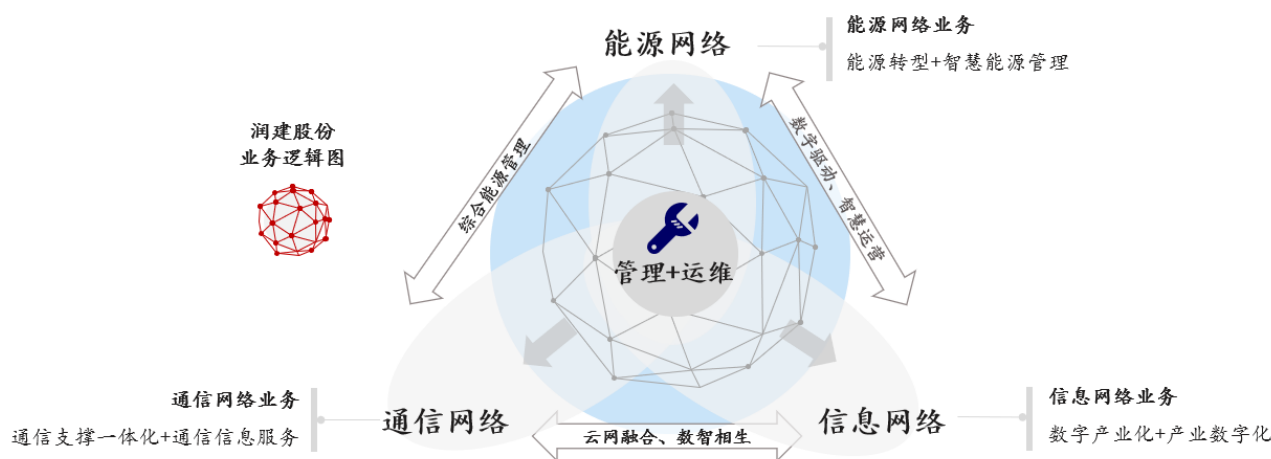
能源网络

能源网络业务
能源转型+智慧能源管理

润建股份
业务逻辑图

综合能源管理

数字驱动、智慧运营

管理+运维

通信网络业务
通信支撑一体化+通信信息服务

通信网络

云网融合、数智相生

信息网络

信息网络业务
数字产业化+产业数字化